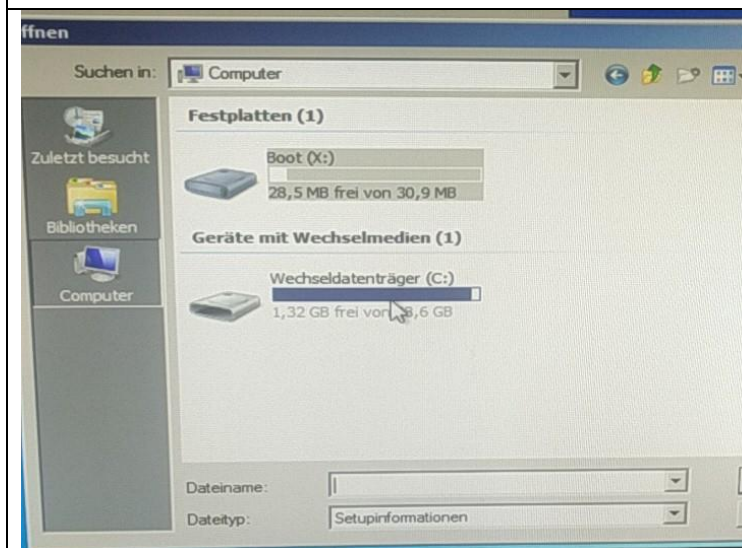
ffnen

Suchen in: Computer

Zuletzt besucht

Bibliotheken

Computer

Festplatten (1)

Boot (X:)

28,5 MB frei von 30,9 MB

Geräte mit Wechselmedien (1)

Wechseldatenträger (C:)

1,32 GB frei von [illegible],6 GB

Dateiname:

Dateityp: Setupinformationen